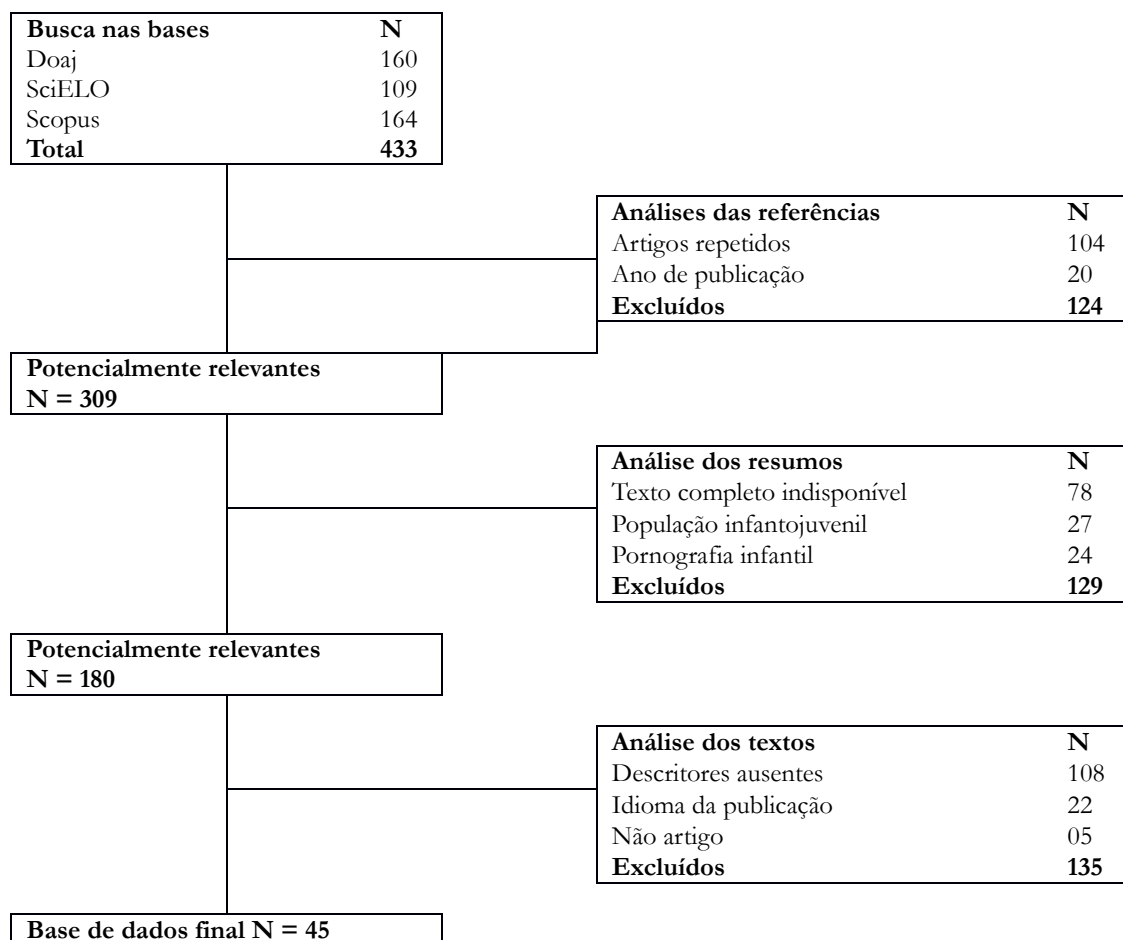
| Busca nas bases | N |
|---|---|
| Doaj | 160 |
| SciELO | 109 |
| Scopus | 164 |
| Total | 433 |

| Análises das referências | N |
|---|---|
| Artigos repetidos | 104 |
| Ano de publicação | 20 |
| Excluídos | 124 |

Potencialmente relevantes
N = 309

| Análise dos resumos | N |
|---|---|
| Texto completo indisponível | 78 |
| População infantojuvenil | 27 |
| Pornografia infantil | 24 |
| Excluídos | 129 |

Potencialmente relevantes
N = 180

| Análise dos textos | N |
|---|---|
| Descritores ausentes | 108 |
| Idioma da publicação | 22 |
| Não artigo | 05 |
| Excluídos | 135 |

Base de dados final N = 45